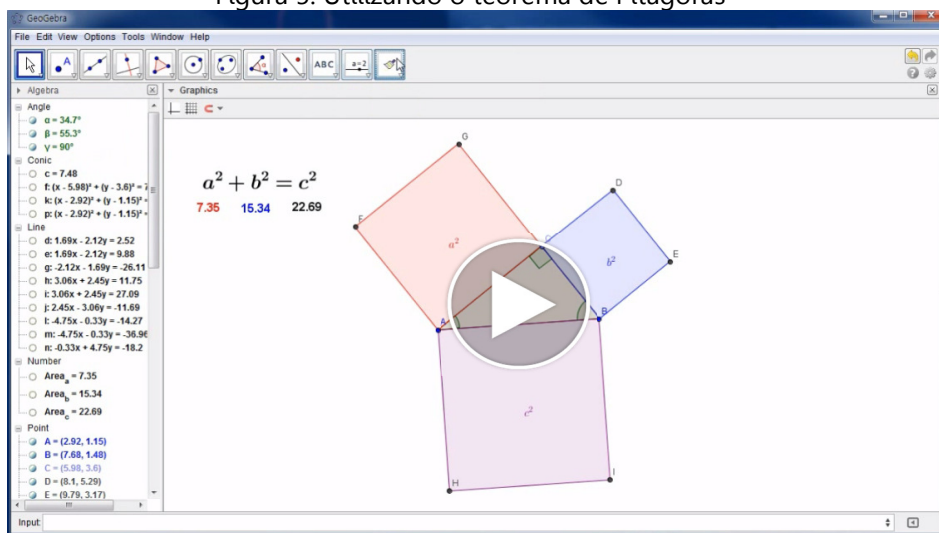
Figura 5: Utilizando o teorema de Pitágoras

GeoGebra

File Edit View Options Tools Window Help

ABC

a=2

Algebra

Graphics

Angle
α = 34.7°
β = 55.3°
γ = 90°

Conic
c = 7.48
f: (x - 5.98)² + (y - 3.6)² = 7
k: (x - 2.92)² + (y - 1.15)² =
p: (x - 2.92)² + (y - 1.15)² =

Line
d: 1.69x - 2.12y = 2.52
e: 1.69x - 2.12y = 9.88
g: -2.12x - 1.69y = -26.11
h: 3.06x + 2.45y = 11.75
i: 3.06x + 2.45y = 27.09
j: 2.45x - 3.06y = -11.69
l: -4.75x - 0.33y = -14.27
m: -4.75x - 0.33y = -36.96
n: -0.33x + 4.75y = -18.2

Number
Area$_a$ = 7.35
Area$_b$ = 15.34
Area$_c$ = 22.69

Point
A = (2.92, 1.15)
B = (7.68, 1.48)
C = (5.98, 3.6)
D = (8.1, 5.29)
E = (9.79, 3.17)

$a^2 + b^2 = c^2$

7.35 15.34 22.69

G

D

F

$a^2$

C

$b^2$

E

A

B

$c^2$

H

I

Input: